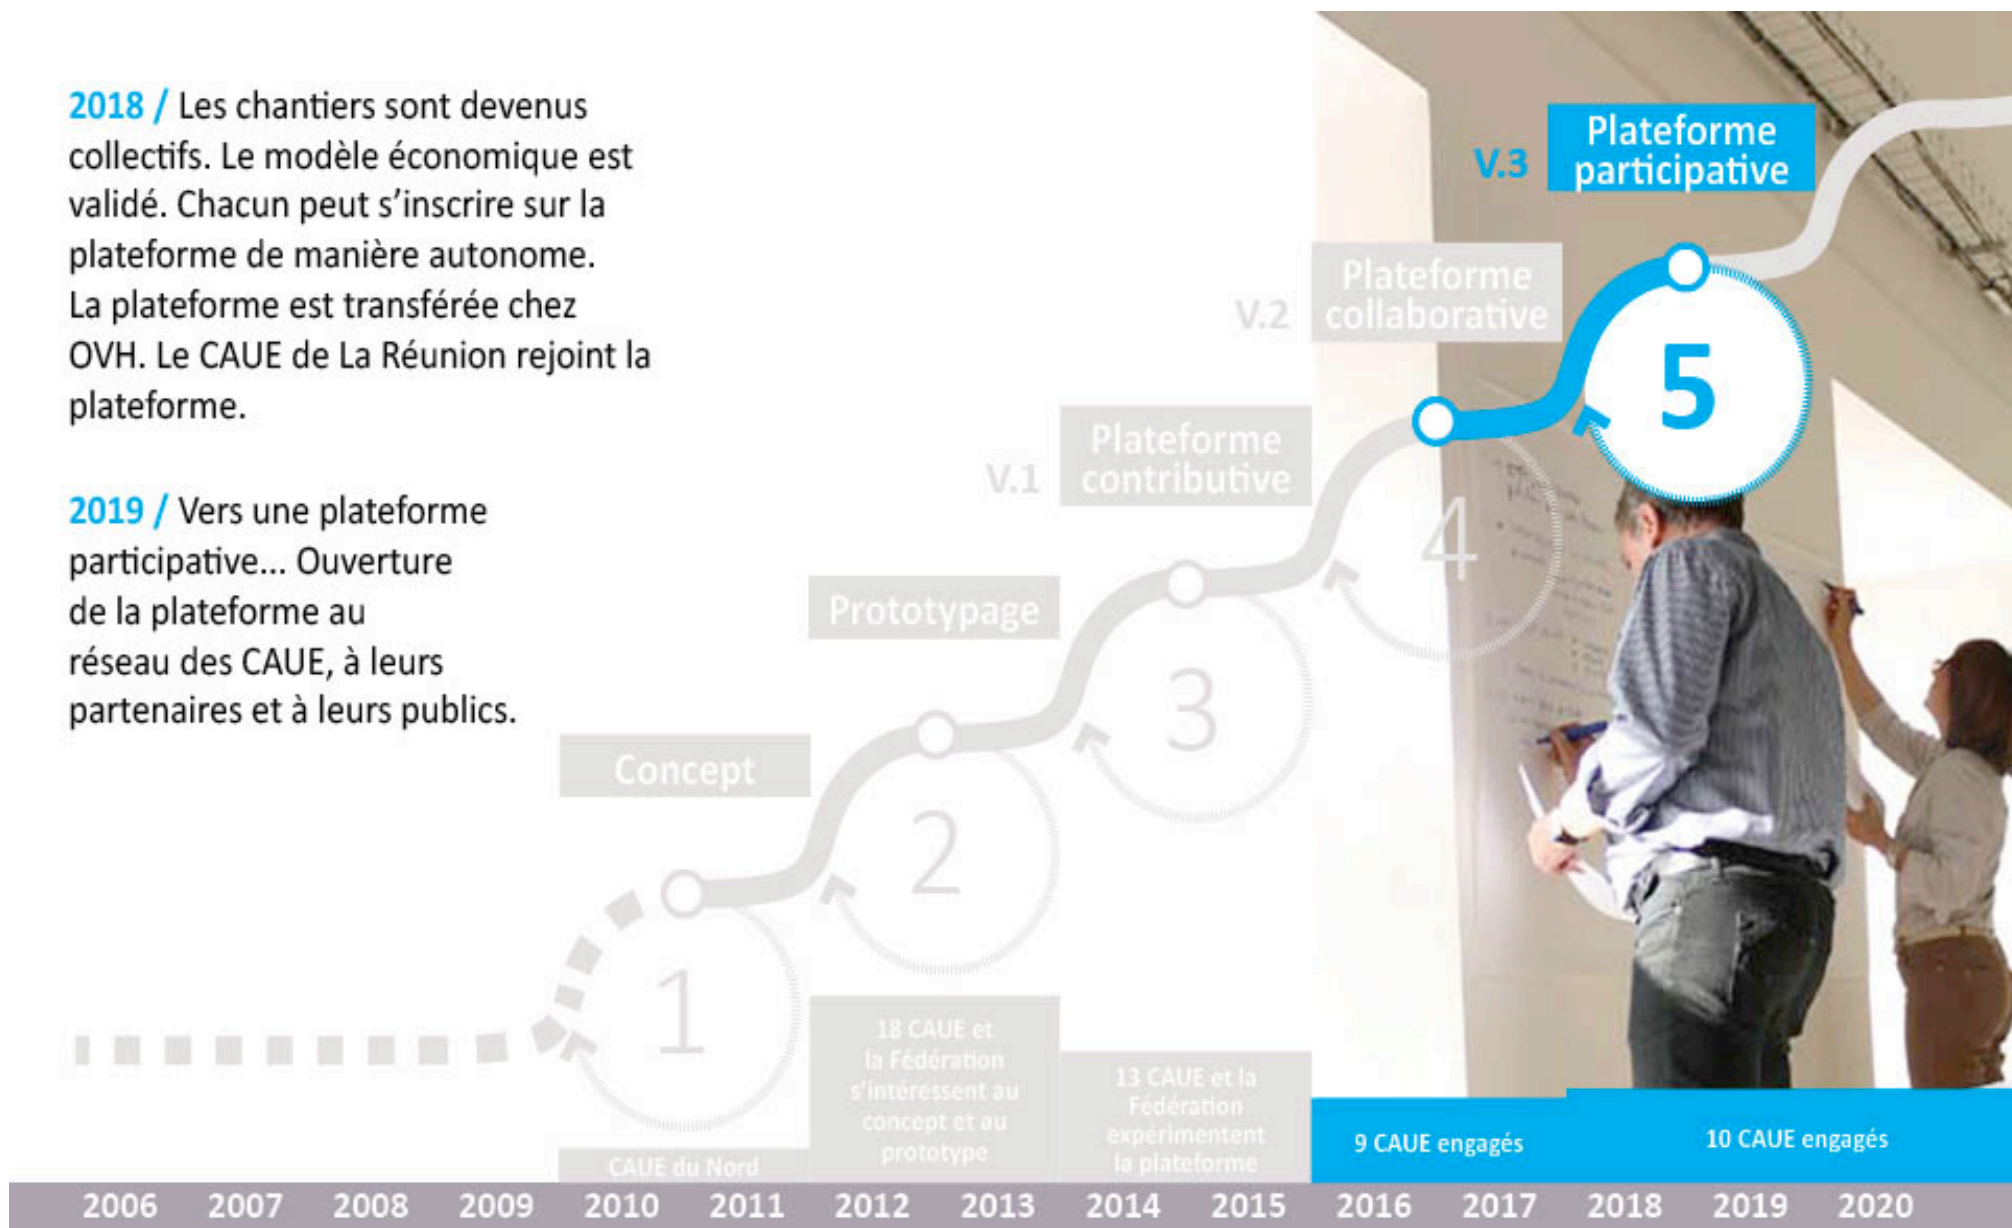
2018 / Les chantiers sont devenus collectifs. Le modèle économique est validé. Chacun peut s'inscrire sur la plateforme de manière autonome. La plateforme est transférée chez OVH. Le CAUE de La Réunion rejoint la plateforme.

2019 / Vers une plateforme participative... Ouverture de la plateforme au réseau des CAUE, à leurs partenaires et à leurs publics.

V.3 Plateforme participative

V.2 Plateforme collaborative

V.1 Plateforme contributive

Prototypage

Concept

5

4

3

2

1

CAUE du Nord

18 CAUE et la Fédération s'intéressent au concept et au prototype

13 CAUE et la Fédération expérimentent la plateforme

9 CAUE engagés

10 CAUE engagés

2006 2007 2008 2009 2010 2011 2012 2013 2014 2015 2016 2017 2018 2019 2020